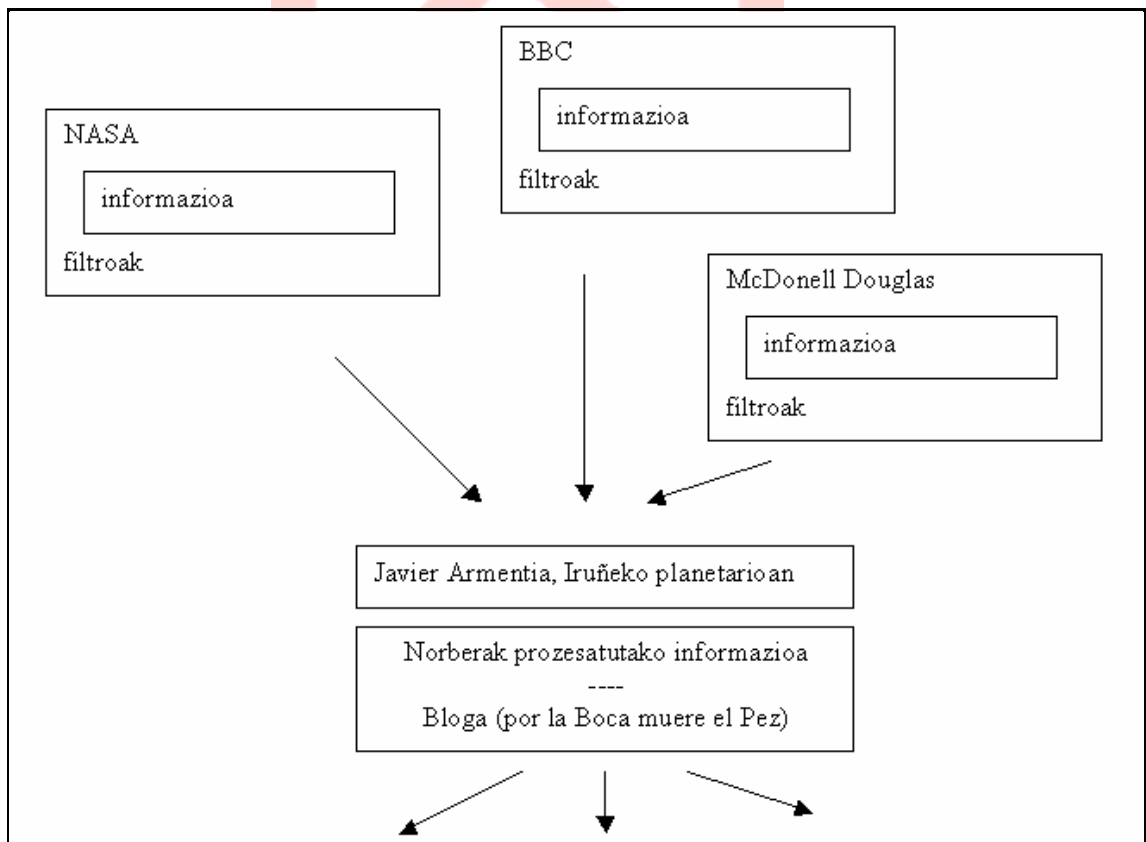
BBC

informazioa

filtroak

NASA

informazioa

filtroak

McDonell Douglas

informazioa

filtroak

Javier Armentia, Iruñeko planetarioan

Norberak prozesatutako informazioa
----
Bloga (por la Boca muere el Pez)